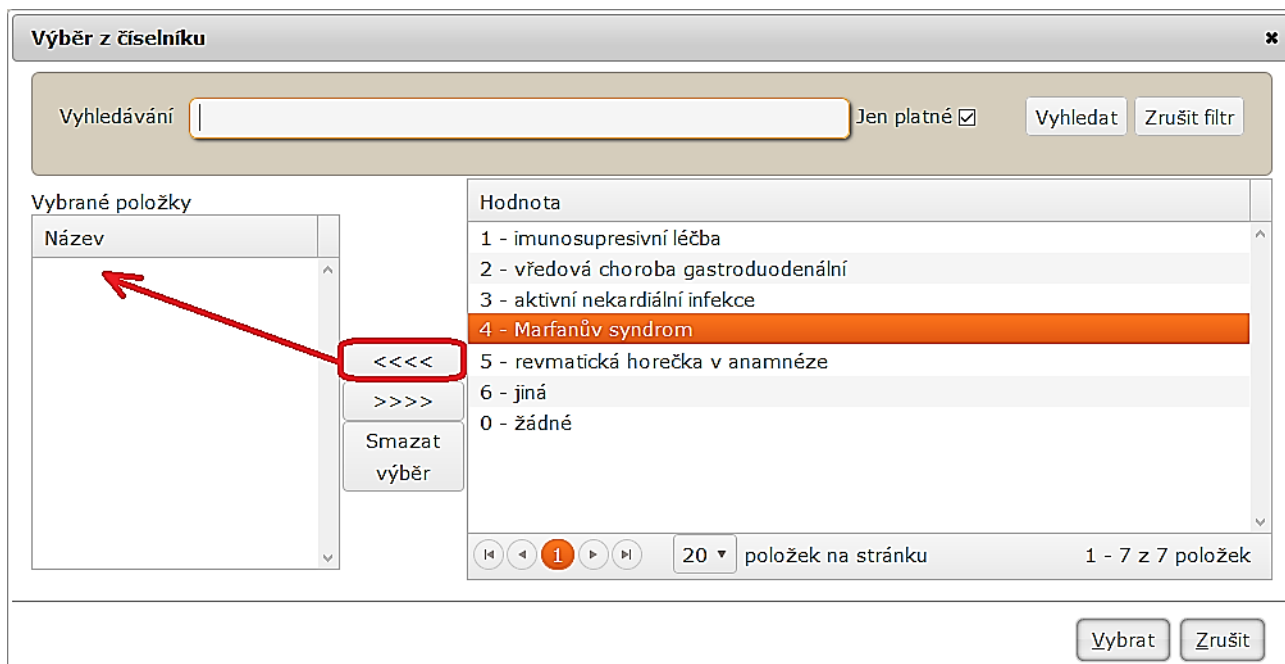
Výběr z číselníku

Vyhledávání

Jen platné ☑

Vyhledat

Zrušit filtr

Vybrané položky

| Název |
|---|

| Hodnota |
|---|
| 1 - imunosupresivní léčba |
| 2 - vředová choroba gastroduodenální |
| 3 - aktivní nekardiální infekce |
| 4 - Marfanův syndrom |
| 5 - revmatická horečka v anamnéze |
| 6 - jiná |
| 0 - žádné |

<<<<

>>>>

Smazat výběr

1

20 položek na stránku

1 - 7 z 7 položek

Vybrat

Zrušit